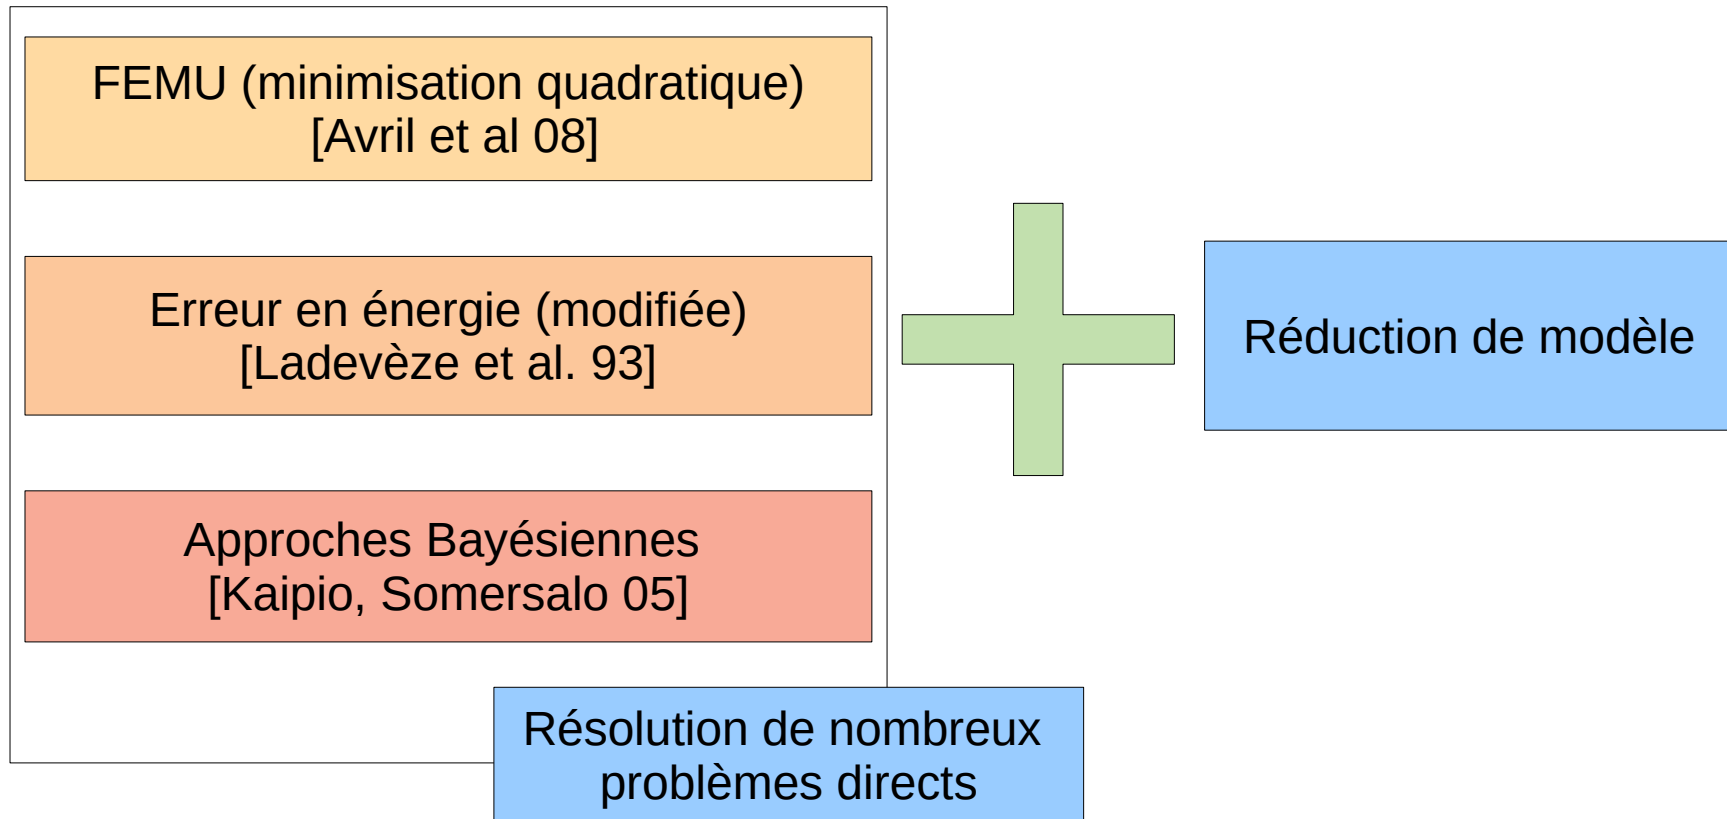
FEMU (minimisation quadratique)
[Avril et al 08]

Erreur en énergie (modifiée)
[Ladevèze et al. 93]

Approches Bayésiennes
[Kaipio, Somersalo 05]

Réduction de modèle

Résolution de nombreux problèmes directs